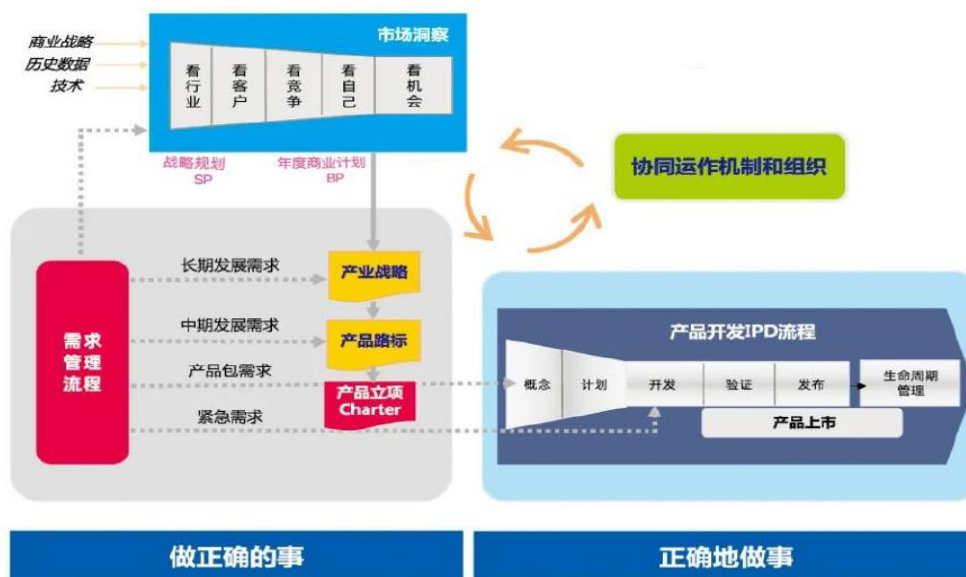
商业战略
历史数据
技术

市场洞察

看行业
看客户
看竞争
看自己
看机会

战略规划 SP
年度商业计划 BP

协同运作机制和组织

需求管理流程

长期发展需求
中期发展需求
产品包需求
紧急需求

产业战略
产品路标
产品立项 Charter

产品开发IPD流程

概念
计划
开发
验证
发布
生命周期管理

产品上市

做正确的事
正确地做事